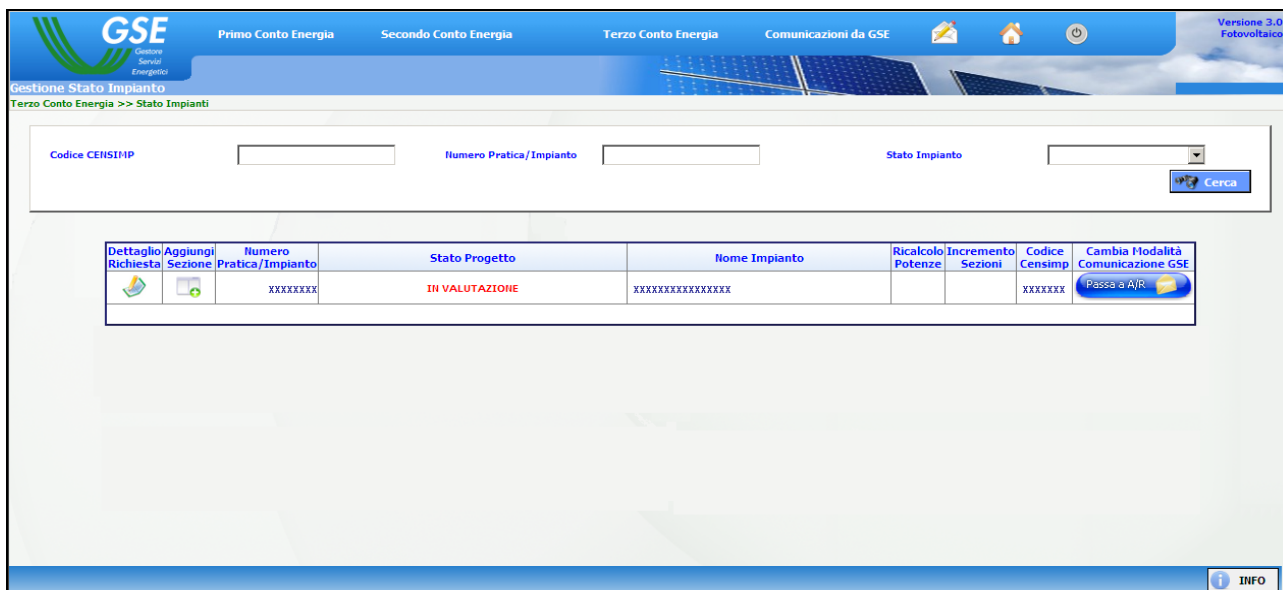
GSE
Gestore Servizi Energetici

Primo Conto Energia
Secondo Conto Energia
Terzo Conto Energia
Comunicazioni da GSE

Versione 3.0
Fotovoltaico

Gestione Stato Impianto
Terzo Conto Energia >> Stato Impianti

Codice CENSIMP
Numero Pratica/Impianto
Stato Impianto

Cerca

| Dettaglio Richiesta | Aggiungi Sezione | Numero Pratica/Impianto | Stato Progetto | Nome Impianto | Ricalcolo Potenze | Incremento Sezioni | Codice Censimp | Cambia Modalità Comunicazione GSE |
|---|---|---|---|---|---|---|---|---|
| | | xxxxxxxx | IN VALUTAZIONE | xxxxxxxxxxxxxxxx | | | xxxxxxx | Passa a A/R |

INFO